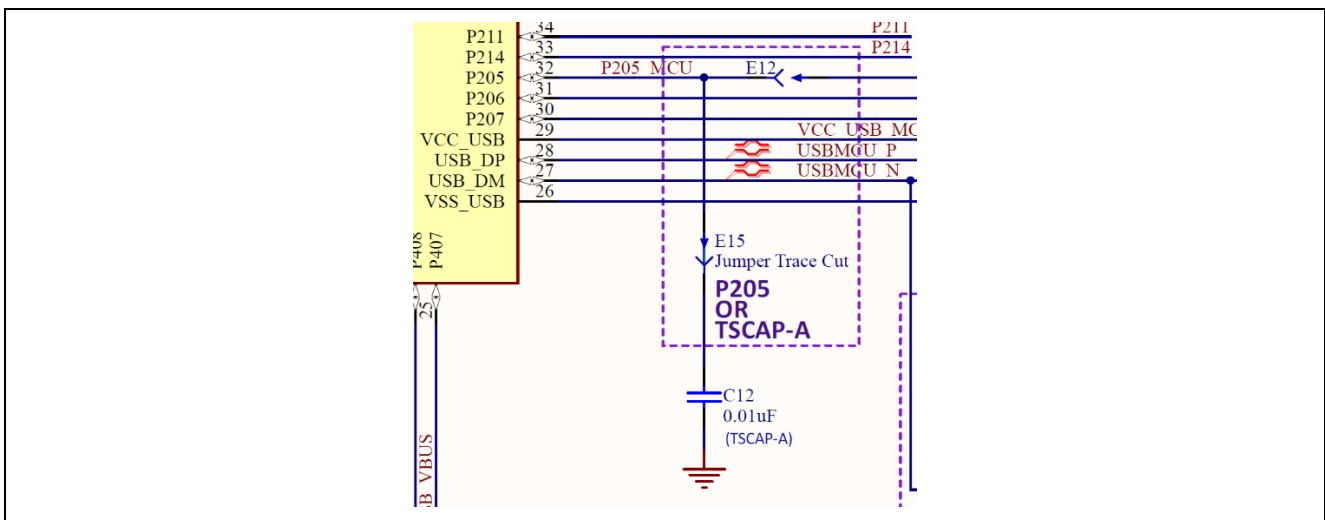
P211
P214
P205
P206
P207
VCC_USB
USB_DP
USB_DM
VSS_USB
34
33
32
31
30
29
28
27
26
P211
P214
P205_MCU
E12
VCC_USB_MC
USBMCU_P
USBMCU_N
P408
P407
25
B_VBUS
E15
Jumper Trace Cut
P205
OR
TSCAP-A
C12
0.01uF
(TSCAP-A)